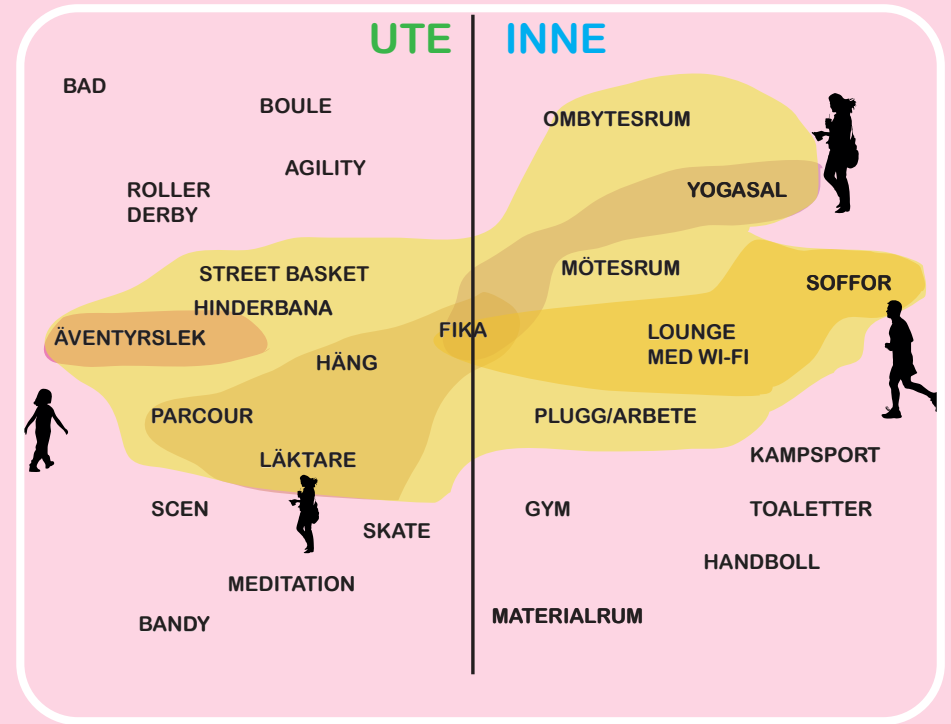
UTE INNE

BAD

BOULE

AGILITY

ROLLER DERBY

STREET BASKET

HINDERBANA

ÄVENTYRSLEK

HÄNG

PARCOUR

LÄKTARE

SCEN

SKATE

MEDITATION

BANDY

FIKA

OMBYTESRUM

YOGASAL

MÖTESRUM

SOFFOR

LOUNGE MED WI-FI

PLUGG/ARBETE

KAMPSPORT

GYM

TOALETTER

HANDBOLL

MATERIALRUM